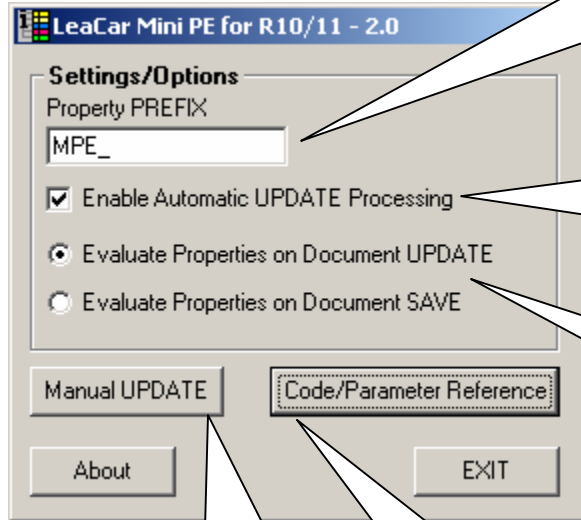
LeaCar Mini PE for R10/11 - 2.0

Settings/Options

Property PREFIX

MPE_

Enable Automatic UPDATE Processing

Evaluate Properties on Document UPDATE

Evaluate Properties on Document SAVE

Manual UPDATE

Code/Parameter Reference

About

EXIT